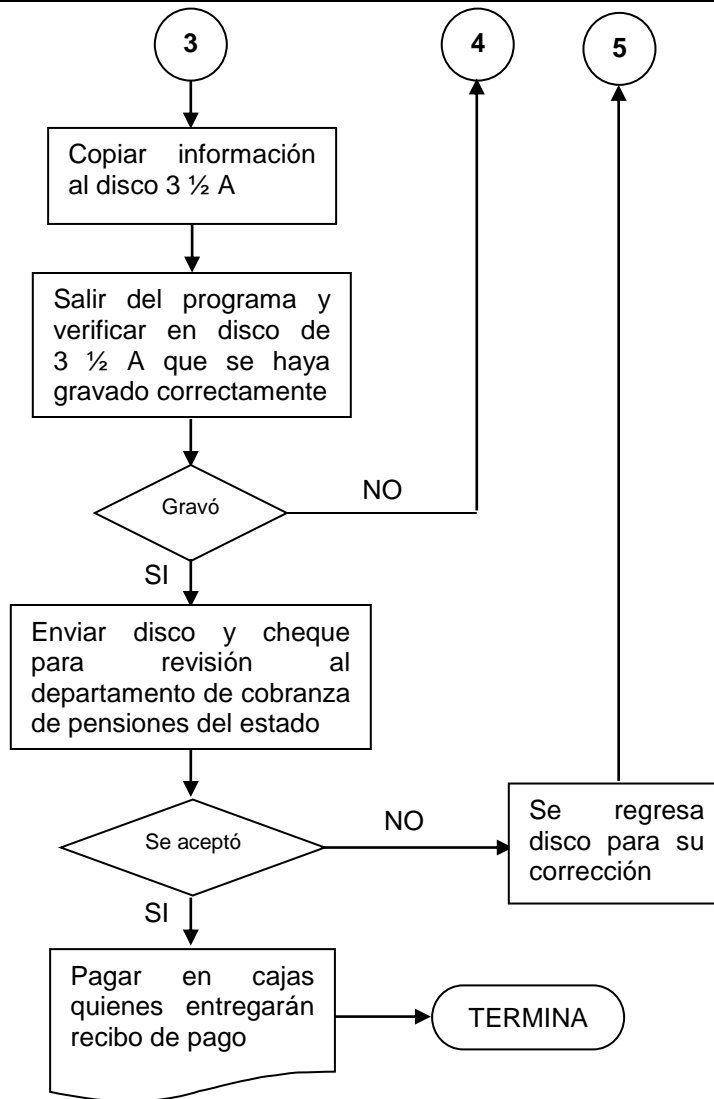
3

4

5

Copiar información al disco 3 ½ A

Salir del programa y verificar en disco de 3 ½ A que se haya gravado correctamente

Gravó

NO

SI

Enviar disco y cheque para revisión al departamento de cobranza de pensiones del estado

Se aceptó

NO

Se regresa disco para su corrección

SI

Pagar en cajas quienes entregarán recibo de pago

TERMINA